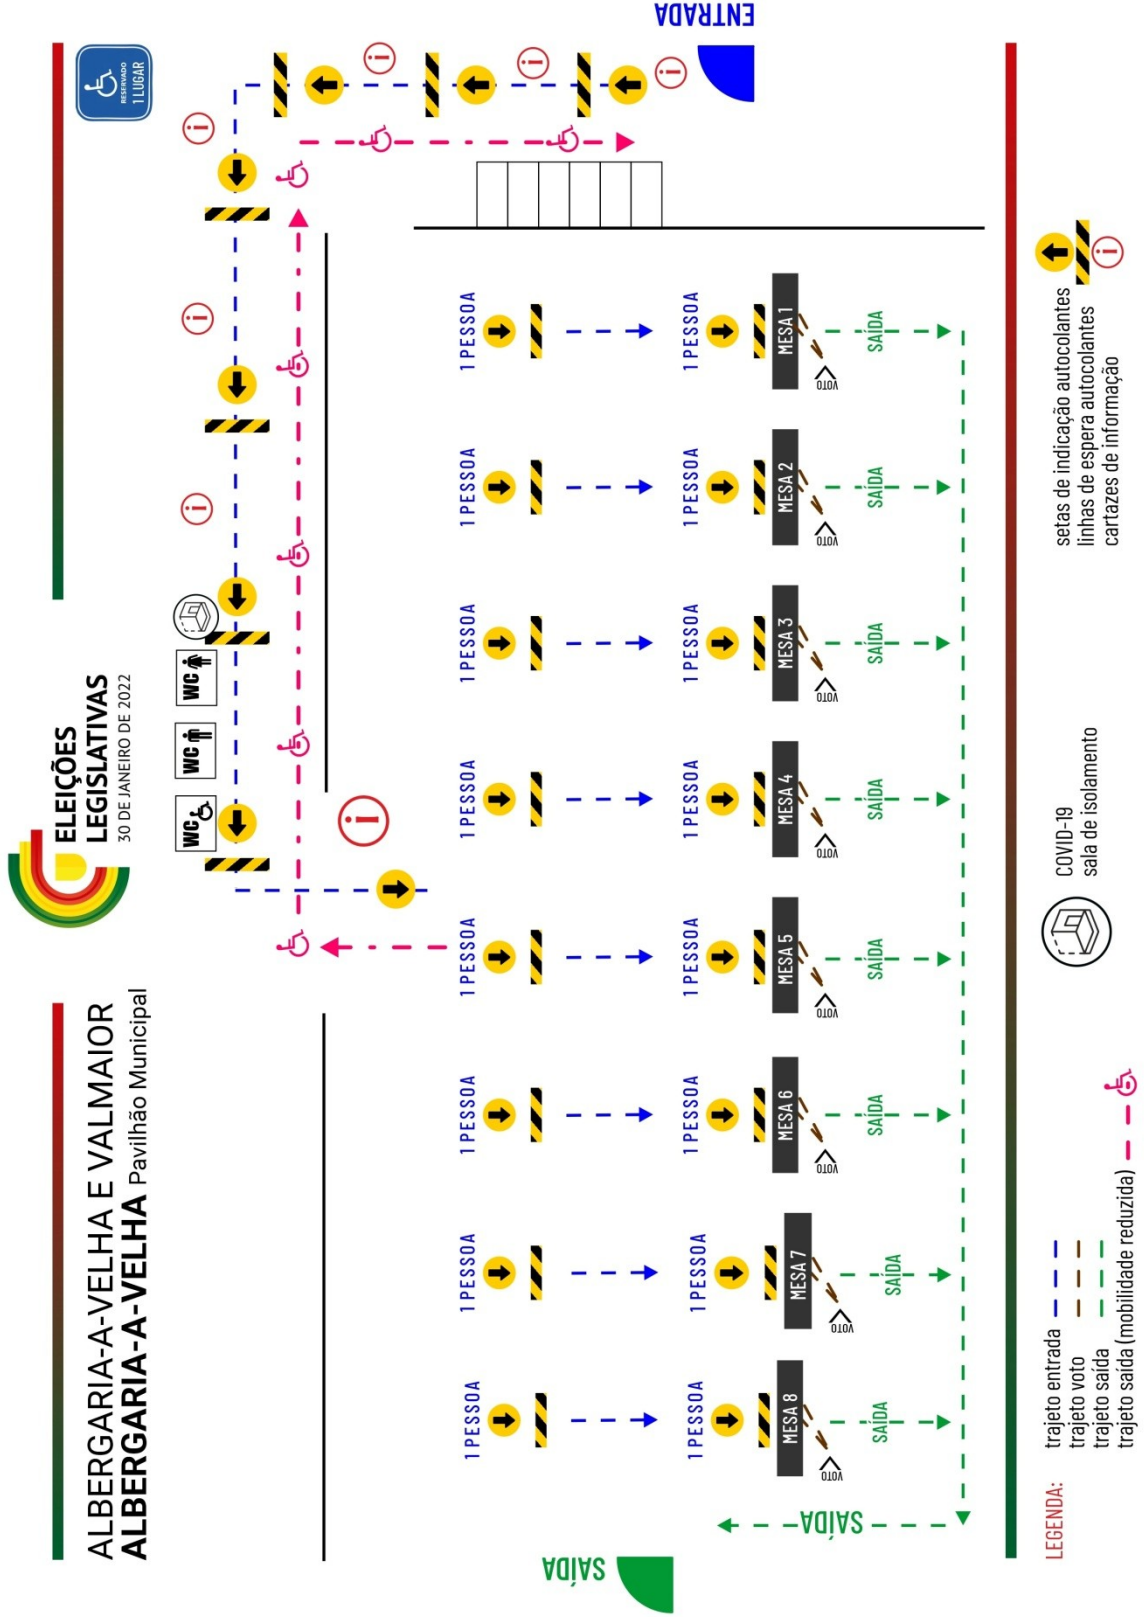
ALBERGARIA-A-VELHA E VALMAIOR
ALBERGARIA-A-VELHA Pavilhão Municipal

ELEIÇÕES LEGISLATIVAS
30 DE JANEIRO DE 2022

RESERVADO 1 LUGAR

ENTRADA

WC WC WC

1 PESSOA 1 PESSOA MESA 1 VOTO SAÍDA
1 PESSOA 1 PESSOA MESA 2 VOTO SAÍDA
1 PESSOA 1 PESSOA MESA 3 VOTO SAÍDA
1 PESSOA 1 PESSOA MESA 4 VOTO SAÍDA
1 PESSOA 1 PESSOA MESA 5 VOTO SAÍDA
1 PESSOA 1 PESSOA MESA 6 VOTO SAÍDA
1 PESSOA 1 PESSOA MESA 7 VOTO SAÍDA
1 PESSOA 1 PESSOA MESA 8 VOTO SAÍDA

SAÍDA

SAÍDA

setas de indicação autocolantes
linhas de espera autocolantes
cartazes de informação

COVID-19
sala de isolamento

LEGENDA:
trajeto entrada
trajeto voto
trajeto saída
trajeto saída (mobilidade reduzida)